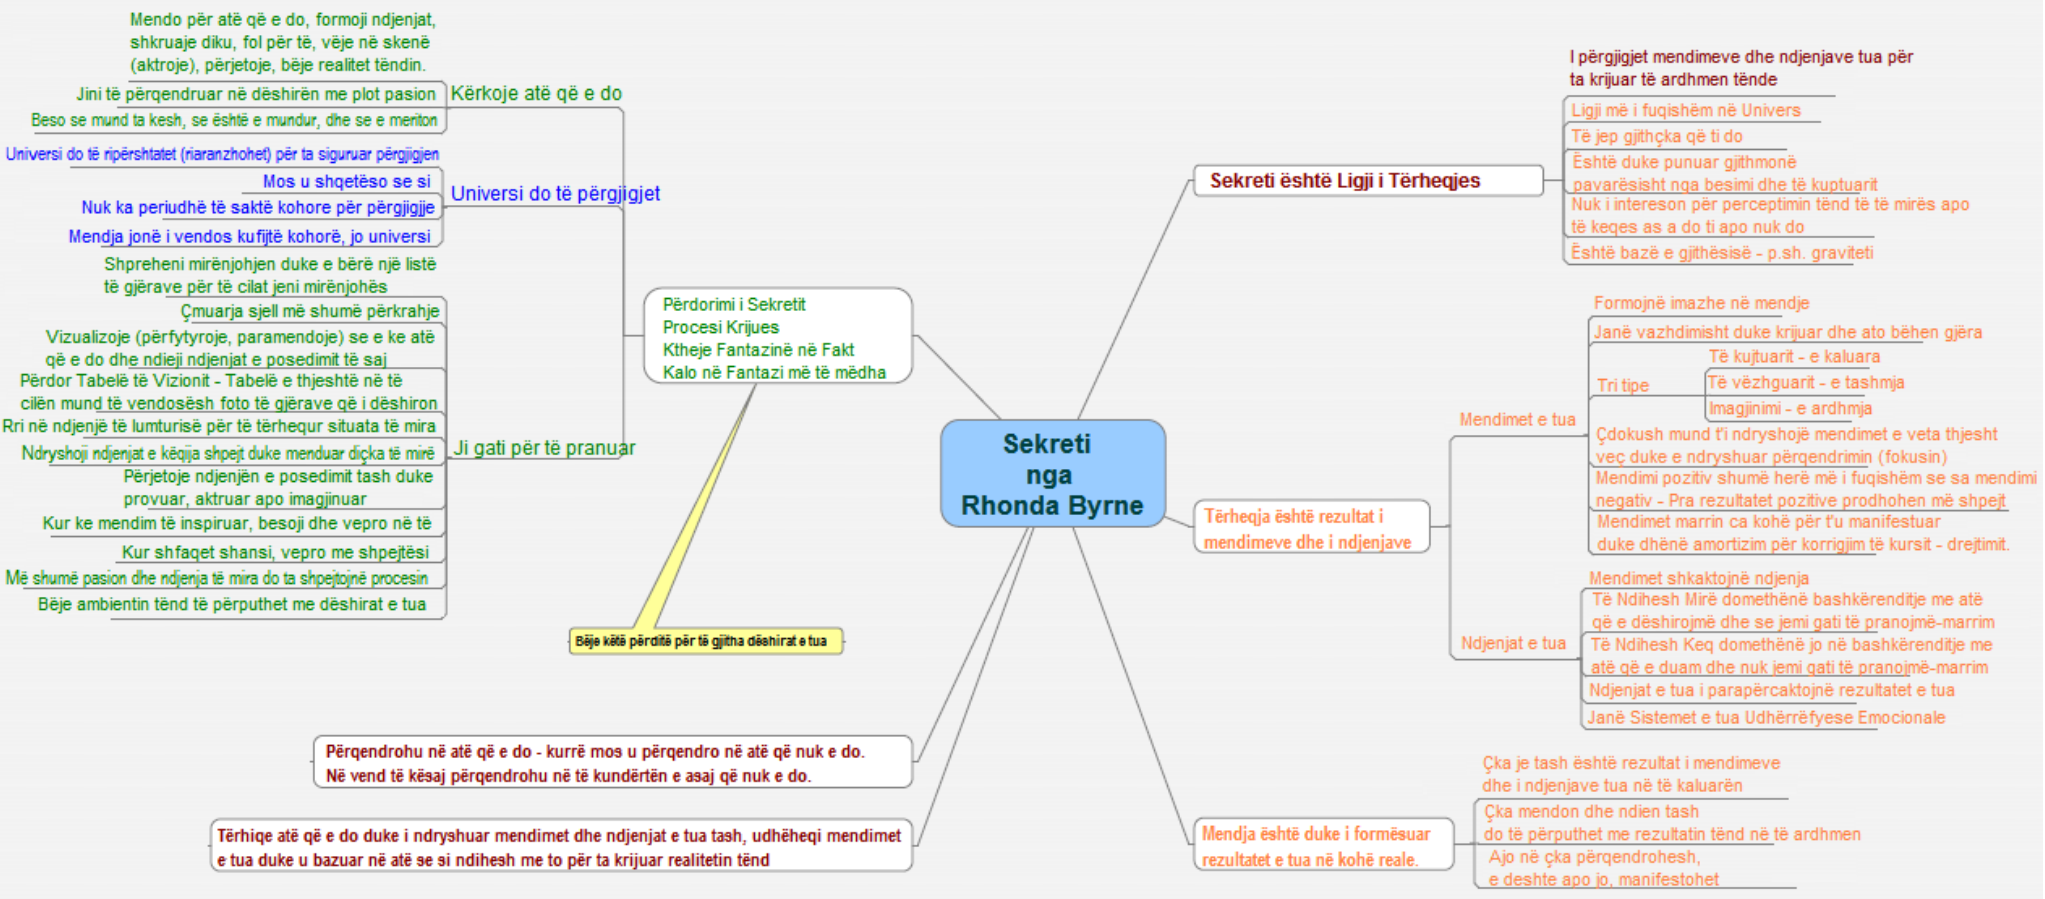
Sekreti nga Rhonda Byrne

Mendo për atë që e do, formoji ndjenjat, shkruaje diku, fol për të, vëje në skenë (aktroje), përjetoje, bëje realitet tëndin.
Jini të përqendruar në dëshirën me plot pasion
Kërkoje atë që e do
Beso se mund ta kesh, se është e mundur, dhe se e meriton
Universi do të ripërshtatet (riaranzhohet) për ta siguruar përgjigjen
Mos u shqetëso se si
Universi do të përgjigjet
Nuk ka periudhë të saktë kohore për përgjigjje
Mendja jonë i vendos kufijtë kohorë, jo universi
Shpreheni mirënjohjen duke e bërë një listë të gjërave për të cilat jeni mirënjohës
Çmuarja sjell më shumë përkrahje
Vizualizoje (përfytyroje, paramendoje) se e ke atë që e do dhe ndieji ndjenjat e posedimit të saj
Përdor Tabelë të Vizionit - Tabelë e thjeshtë në të cilën mund të vendosësh foto të gjërave që i dëshiron
Rri në ndjenjë të lumturisë për të tërhequr situata të mira
Ji gati për të pranuar
Ndryshoji ndjenjat e këqija shpejt duke menduar diçka të mirë
Përjetoje ndjenjën e posedimit tash duke provuar, aktruar apo imagjinuar
Kur ke mendim të inspiruar, besoji dhe vepro në të
Kur shfaqet shansi, vepro me shpejtësi
Më shumë pasion dhe ndjenja të mira do ta shpejtojnë procesin
Bëje ambientin tënd të përputhet me dëshirat e tua

Përdorimi i Sekretit
Procesi Krijues
Ktheje Fantazinë në Fakt
Kalo në Fantazi më të mëdha

Bëje këtë përditë për të gjitha dëshirat e tua

Përqendrohu në atë që e do - kurrë mos u përqendro në atë që nuk e do.
Në vend të kësaj përqendrohu në të kundërtën e asaj që nuk e do.

Tërhiqe atë që e do duke i ndryshuar mendimet dhe ndjenjat e tua tash, udhëheqi mendimet e tua duke u bazuar në atë se si ndihesh me to për ta krijuar realitetin tënd

Sekreti është Ligji i Tërheqjes
I përgjigjet mendimeve dhe ndjenjave tua për ta krijuar të ardhmen tënde
Ligji më i fuqishëm në Univers
Të jep gjithçka që ti do
Është duke punuar gjithmonë pavarësisht nga besimi dhe të kuptuarit
Nuk i intereson për perceptimin tënd të të mirës apo të keqes as a do ti apo nuk do
Është bazë e gjithësisë - p.sh. graviteti

Tërheqja është rezultat i mendimeve dhe i ndjenjave
Mendimet e tua
Formojnë imazhe në mendje
Janë vazhdimisht duke krijuar dhe ato bëhen gjëra
Tri tipe
Të kujtuarit - e kaluara
Të vëzhguarit - e tashmja
Imagjinimi - e ardhmja
Çdokush mund t'i ndryshojë mendimet e veta thjesht veç duke e ndryshuar përqendrimin (fokusin)
Mendimi pozitiv shumë herë më i fuqishëm se sa mendimi negativ - Pra rezultatet pozitive prodhohen më shpejt
Mendimet marrin ca kohë për t'u manifestuar duke dhënë amortizim për korrigjim të kursit - drejtimit.
Ndjenjat e tua
Mendimet shkaktojnë ndjenja
Të Ndihesh Mirë domethënë bashkërenditje me atë që e dëshirojmë dhe se jemi gati të pranojmë-marrim
Të Ndihesh Keq domethënë jo në bashkërenditje me atë që e duam dhe nuk jemi gati të pranojmë-marrim
Ndjenjat e tua i parapërcaktojnë rezultatet e tua
Janë Sistemet e tua Udhërrëfyese Emocionale

Mendja është duke i formësuar rezultatet e tua në kohë reale.
Çka je tash është rezultat i mendimeve dhe i ndjenjave tua në të kaluarën
Çka mendon dhe ndien tash do të përputhet me rezultatin tënd në të ardhmen
Ajo në çka përqendrohesh, e deshte apo jo, manifestohet